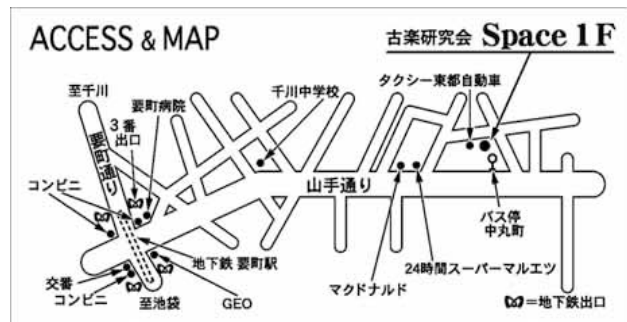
ACCESS & MAP

古楽研究会 Space 1 F

至千川

要町病院

3番出口

千川中学校

タクシー東都自動車

要町通り

コンビニ

山手通り

バス停 中丸町

地下鉄 要町駅

交番

コンビニ

至池袋

GEO

マクドナルド

24時間スーパーマルエツ

=地下鉄出口